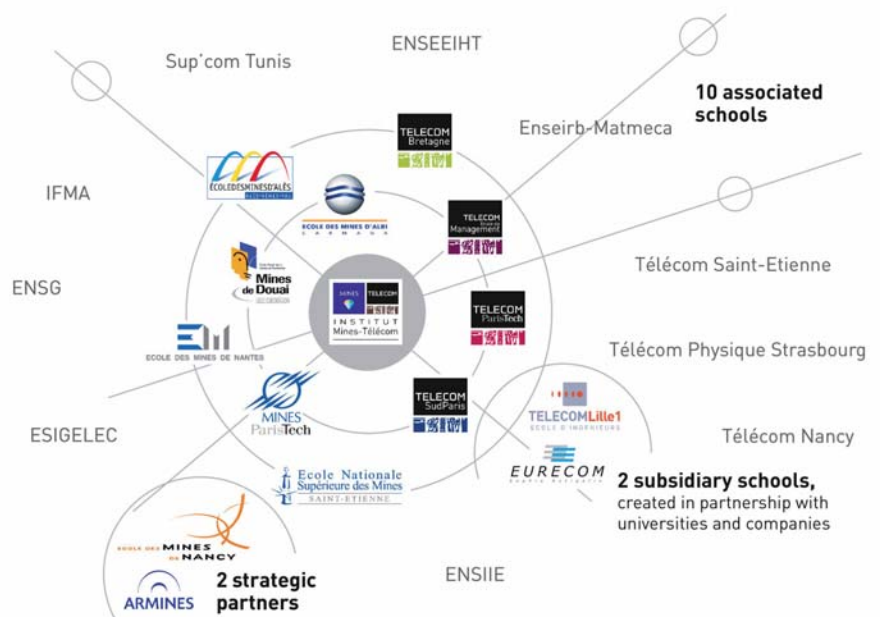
ENSEEIHT

Sup'com Tunis

10 associated schools

Enseirb-Matmeca

IFMA

TELECOM Bretagne

ECOLEDESMINESD'ALÈS

ECOLE DES MINES D'ALBI CARMAUX

TELECOM Ecole de Management

Télécom Saint-Etienne

ENSG

Mines de Douai

MINES TELECOM INSTITUT Mines-Télécom

TELECOM ParisTech

ECOLE DES MINES DE NANTES

Télécom Physique Strasbourg

MINES ParisTech

TELECOM SudParis

TELECOMLille1 ECOLE D'INGÉNIEURS

ESIGELEC

Télécom Nancy

EURECOM

2 subsidiary schools, created in partnership with universities and companies

Ecole Nationale Supérieure des Mines SAINT-ETIENNE

ECOLE DES MINES DE NANCY

ENSIIE

ARMINES

2 strategic partners